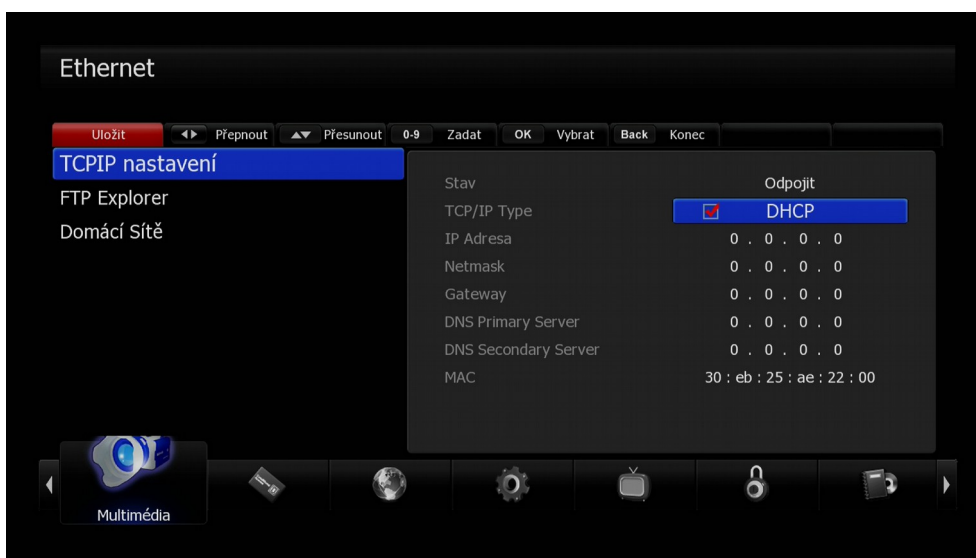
Ethernet

Uložit | Přepnout | Přesunout | 0-9 Zadat | OK Vybrat | Back Konec

TCPIP nastavení
FTP Explorer
Domácí Sítě

| | |
|---|---|
| Stav | Odpojit |
| TCP/IP Type | DHCP |
| IP Adresa | 0 . 0 . 0 . 0 |
| Netmask | 0 . 0 . 0 . 0 |
| Gateway | 0 . 0 . 0 . 0 |
| DNS Primary Server | 0 . 0 . 0 . 0 |
| DNS Secondary Server | 0 . 0 . 0 . 0 |
| MAC | 30 : eb : 25 : ae : 22 : 00 |

Multimédia